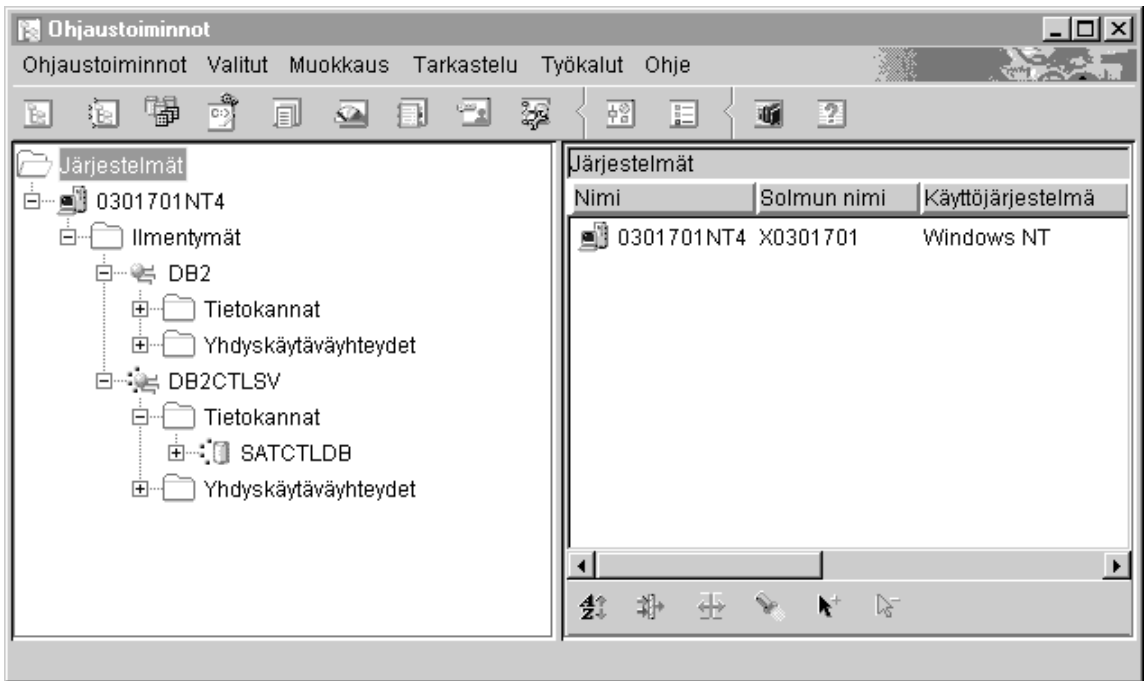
Ohjaustoiminnot

Ohjaustoiminnot Valitut Muokkaus Tarkastelu Työkalut Ohje

Järjestelmät
0301701NT4
Ilmentymät
DB2
Tietokannat
Yhdyskäytäväyhteydet
DB2CTLSV
Tietokannat
SATCTLDB
Yhdyskäytäväyhteydet

Järjestelmät

| Nimi | Solmun nimi | Käyttöjärjestelmä |
|---|---|---|
| 0301701NT4 | X0301701 | Windows NT |